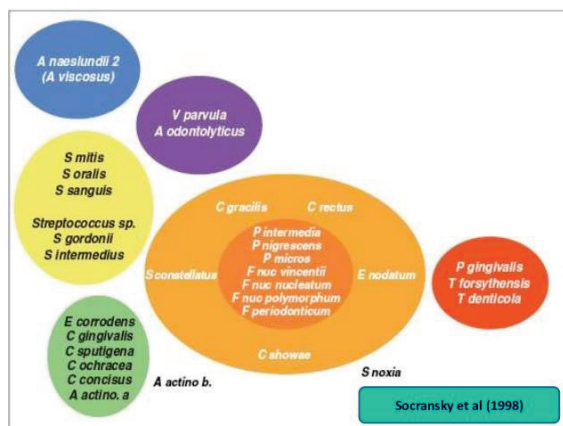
A naeslundii 2
(A viscosus)

V parvula
A odontolyticus

S mitis
S oralis
S sanguis

Streptococcus sp.
S gordonii
S intermedius

C gracilis
C rectus

P intermedia
P nigrescens
P micros
F nuc vincentii
F nuc nucleatum
F nuc polymorphum
F periodonticum

S constellatus

E nodatum

C showae

P gingivalis
T forsythensis
T denticola

E corrodens
C gingivalis
C sputigena
C ochracea
C concisus
A actino. a

A actino b.

S noxia

Socransky et al (1998)